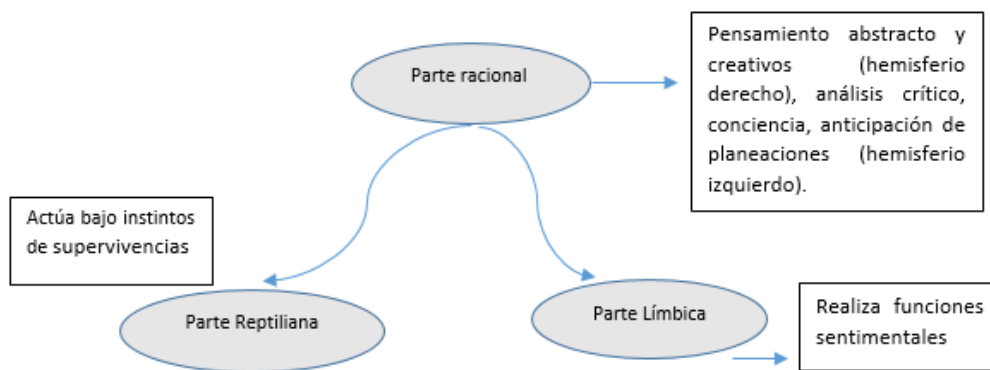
Parte racional

Pensamiento abstracto y creativos (hemisferio derecho), análisis crítico, conciencia, anticipación de planeaciones (hemisferio izquierdo).

Actúa bajo instintos de supervivencias

Parte Reptiliana

Parte Límbica

Realiza funciones sentimentales